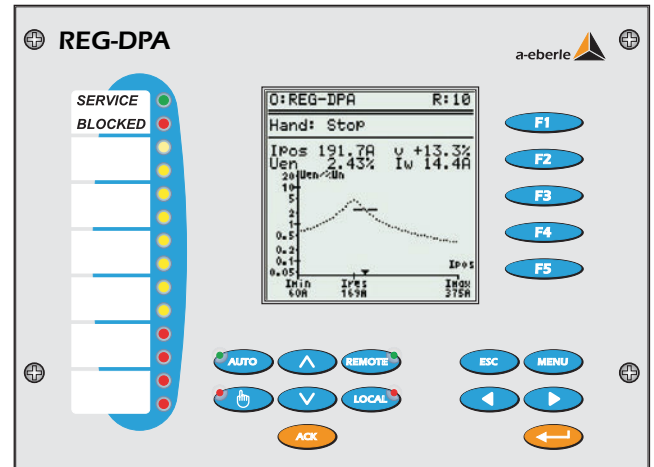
REG-DPA

a-eberle

SERVICE

BLOCKED

0:REG-DPA R:10

Hand: Stop

Ipos 191.7A v +13.3%
Uen 2.43% Iw 14.4A

20 Uen/%Un
10
5
2
1
0.5
0.2
0.1
0.05

Ipos

Imin 60A
Ires 169A
Imax 375A

F1
F2
F3
F4
F5

AUTO
REMOTE
LOCAL
ACK
ESC
MENU